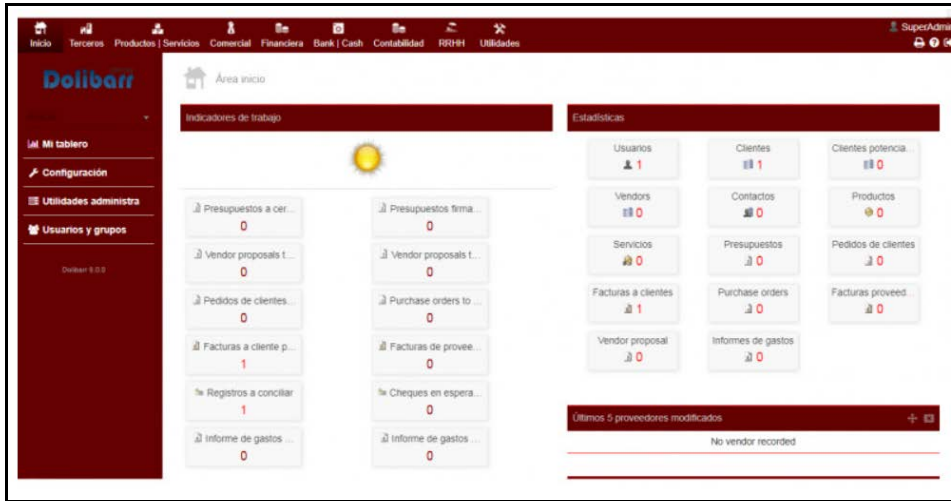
Inicio Terceros Productos | Servicios Comercial Financiera Bank | Cash Contabilidad RRHH Utilidades

SuperAdmi

Dolibarr

Área inicio

Mi tablero
Configuración
Utilidades administra
Usuarios y grupos

Dolibarr 9.0.0

Indicadores de trabajo

Presupuestos a cer...
0

Presupuestos firma...
0

Vendor proposals t...
0

Vendor proposals t...
0

Pedidos de clientes...
0

Purchase orders to ...
0

Facturas a cliente p...
1

Facturas de provee...
0

Registros a conciliar
1

Cheques en espera...
0

Informe de gastos ...
0

Informe de gastos ...
0

Estadísticas

| Usuarios 1 | Clientes 1 | Clientes potencia... 0 |
|---|---|---|
| Vendors 0 | Contactos 0 | Productos 0 |
| Servicios 0 | Presupuestos 0 | Pedidos de clientes 0 |
| Facturas a clientes 1 | Purchase orders 0 | Facturas proveed... 0 |
| Vendor proposal 0 | Informes de gastos 0 | |

Últimos 5 proveedores modificados

No vendor recorded